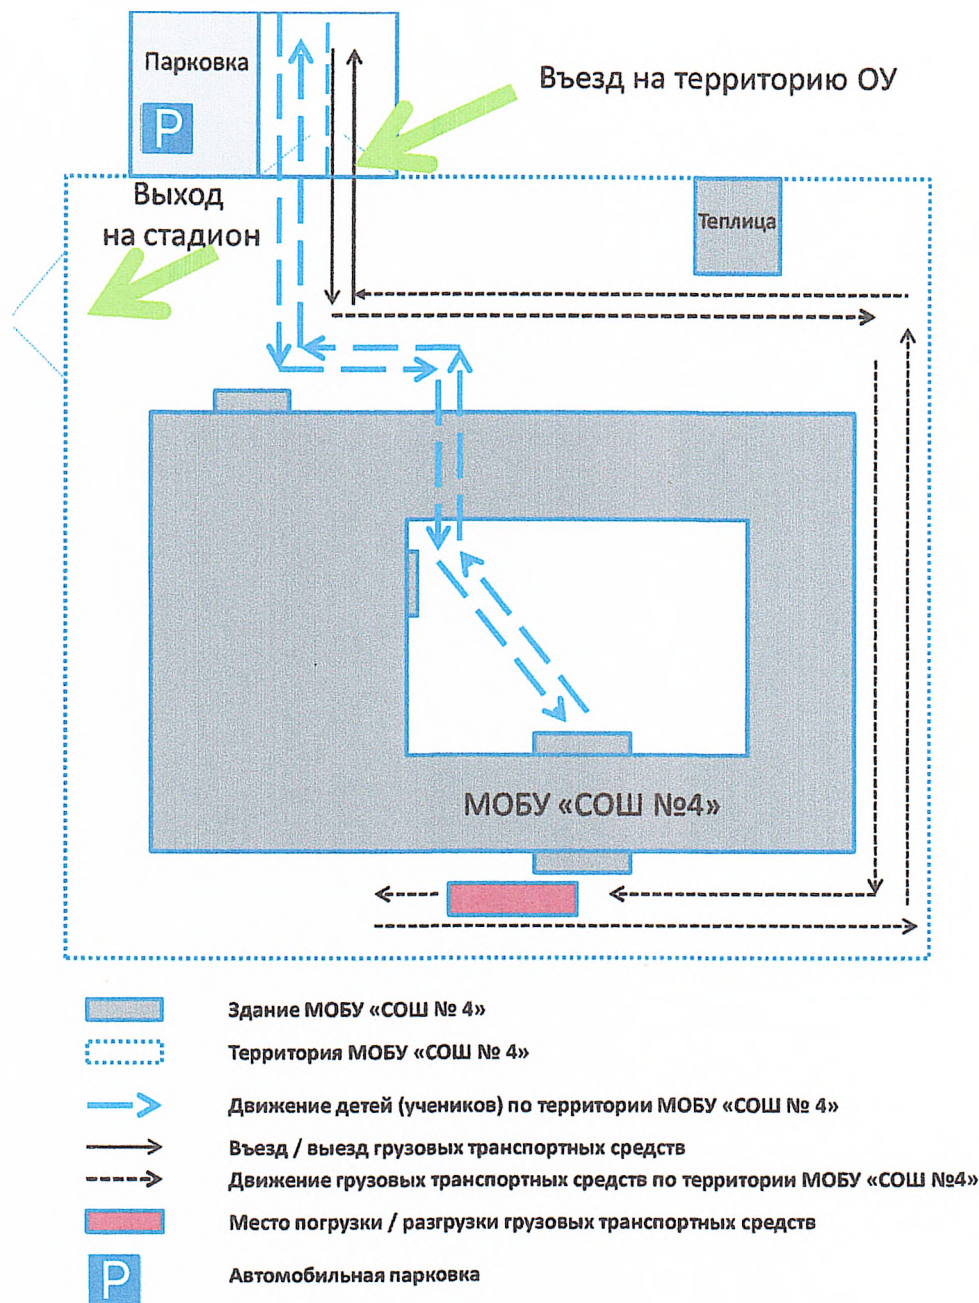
Парковка

P

Въезд на территорию ОУ

Выход на стадион

Теплица

МОБУ «СОШ №4»

Здание МОБУ «СОШ № 4»

Территория МОБУ «СОШ № 4»

Движение детей (учеников) по территории МОБУ «СОШ № 4»

Въезд / выезд грузовых транспортных средств

Движение грузовых транспортных средств по территории МОБУ «СОШ №4»

Место погрузки / разгрузки грузовых транспортных средств

P

Автомобильная парковка